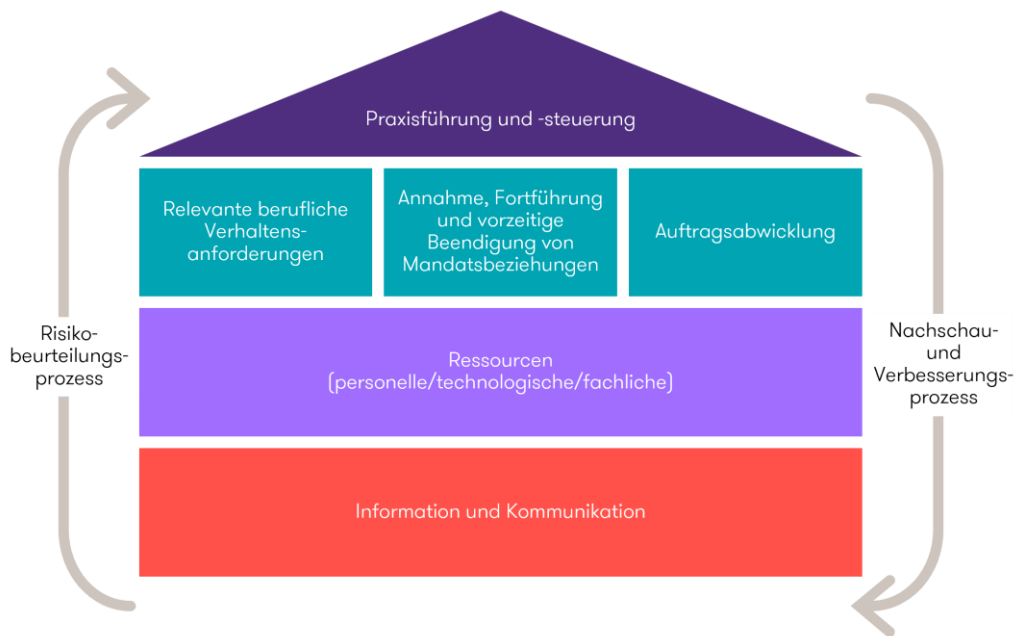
Praxisführung und -steuerung

Relevante berufliche Verhaltensanforderungen

Annahme, Fortführung und vorzeitige Beendigung von Mandatsbeziehungen

Auftragsabwicklung

Risikobeurteilungsprozess

Ressourcen (personelle/technologische/fachliche)

Nachschau- und Verbesserungsprozess

Information und Kommunikation